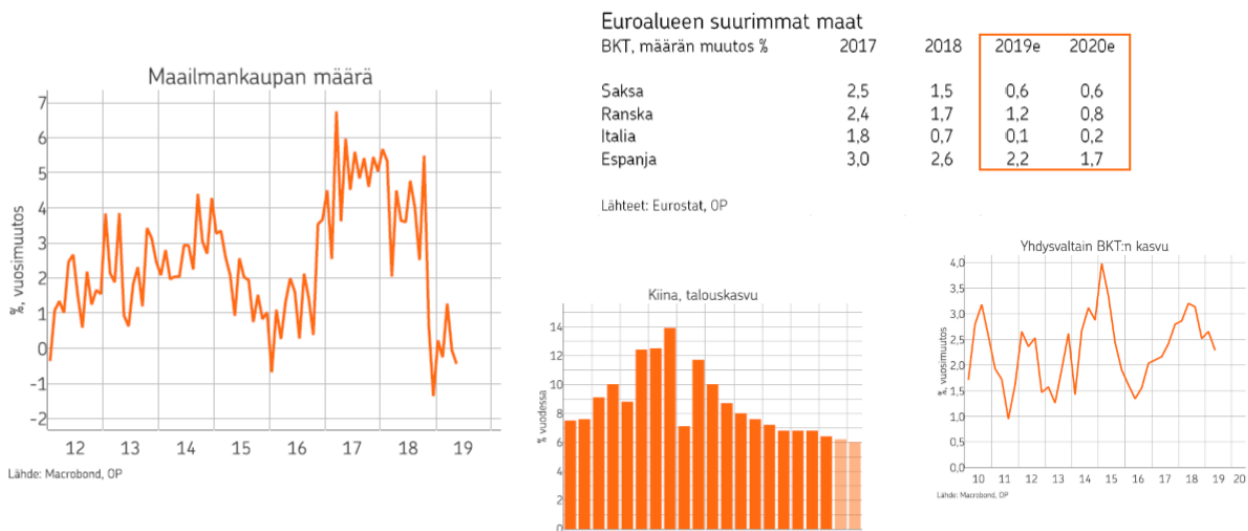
Maailmankaupan määrä

7
6
5
4
3
2
1
0
-1
-2

%, vuosimuutos

12 13 14 15 16 17 18 19

Lähde: Macrobond, OP

Euroalueen suurimmat maat

| BKT, määrän muutos % | 2017 | 2018 | 2019e | 2020e |
|---|---|---|---|---|
| Saksa | 2,5 | 1,5 | 0,6 | 0,6 |
| Ranska | 2,4 | 1,7 | 1,2 | 0,8 |
| Italia | 1,8 | 0,7 | 0,1 | 0,2 |
| Espanja | 3,0 | 2,6 | 2,2 | 1,7 |

Lähteet: Eurostat, OP

Kiina, talouskasvu

14
12
10
8
6
4
2
0

% vuodessa

Yhdysvaltain BKT:n kasvu

4,0
3,5
3,0
2,5
2,0
1,5
1,0
0,5
0,0

%, vuosimuutos

10 11 12 13 14 15 16 17 18 19 20

Lähde: Macrobond, OP